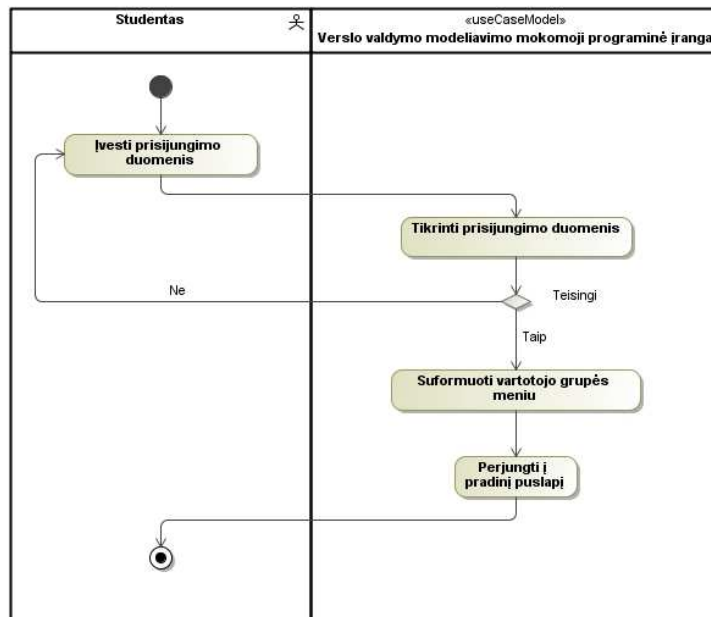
Studentas

«useCaseModel»
Verslo valdymo modeliavimo mokomoji programinė įranga

Įvesti prisijungimo duomenis

Tikrinti prisijungimo duomenis

Ne

Teisingi

Taip

Suformuoti vartotojo grupės meniu

Perjungti į pradinį puslapį